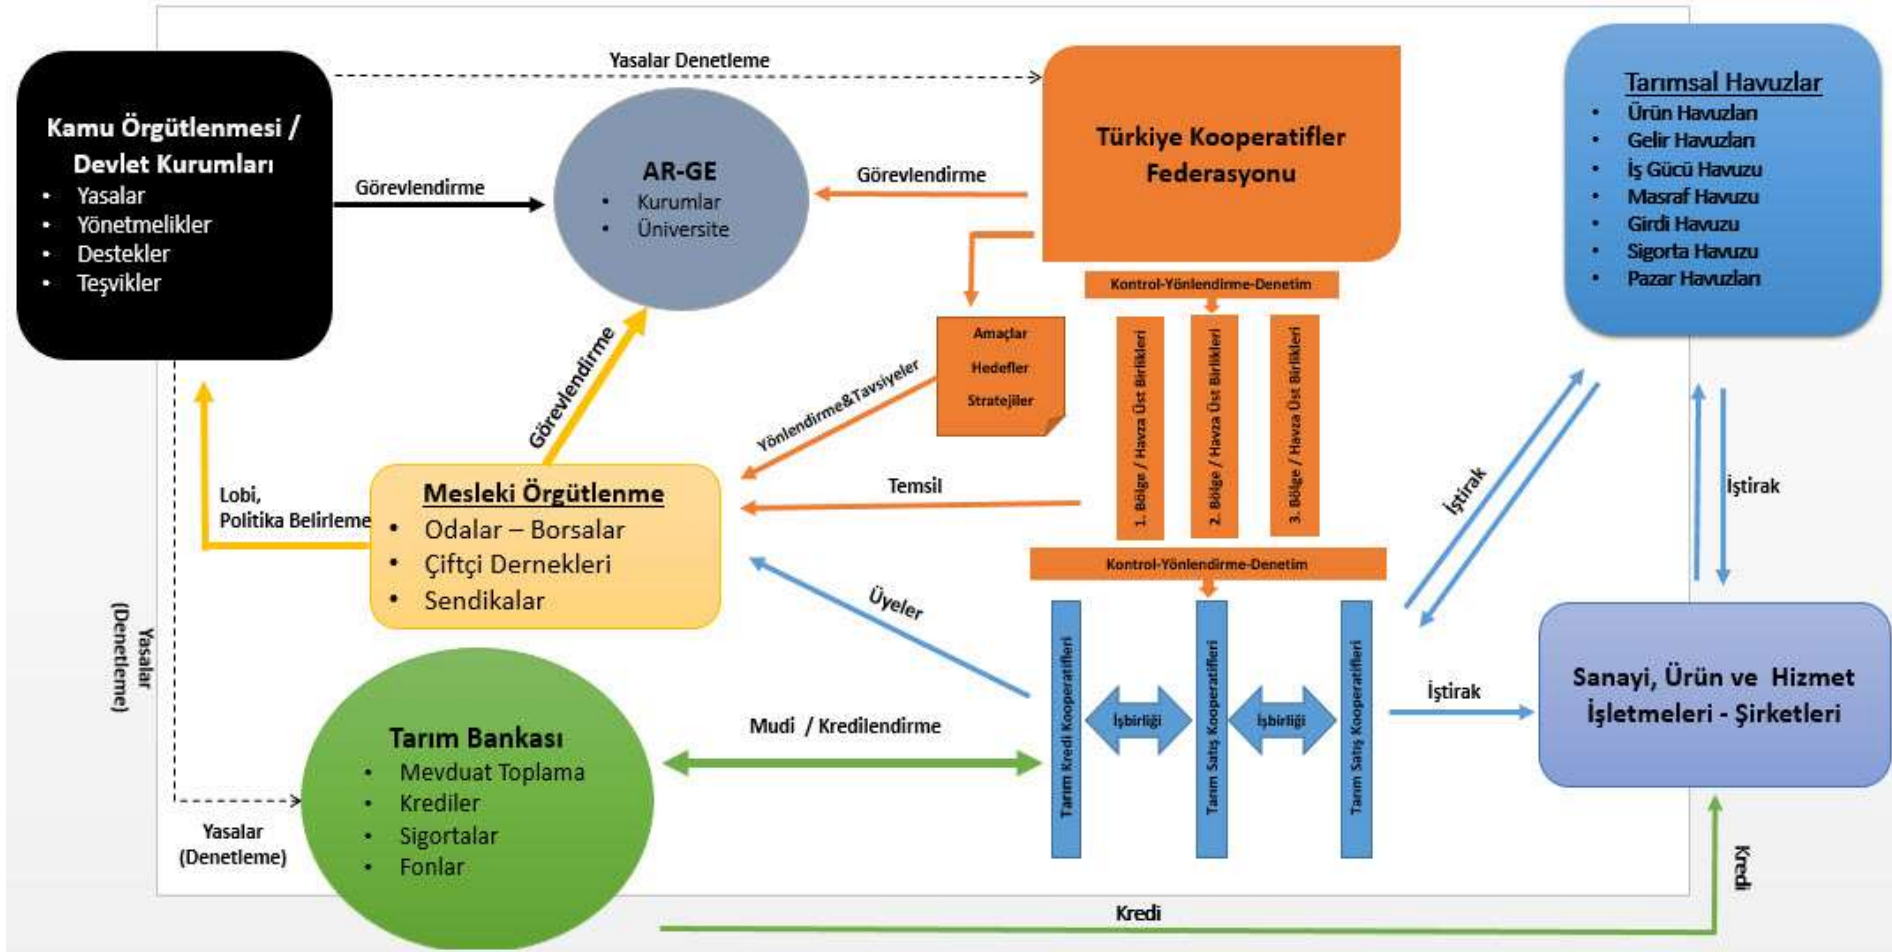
Kamu Örgütlenmesi / Devlet Kurumları
- Yasalar
- Yönetmelikler
- Destekler
- Teşvikler

Yasalar Denetleme

Görevlendirme

AR-GE
- Kurumlar
- Üniversite

Görevlendirme

Türkiye Kooperatifler Federasyonu

Tarımsal Havuzlar
- Ürün Havuzları
- Gelir Havuzları
- İş Gücü Havuzu
- Masraf Havuzu
- Girdi Havuzu
- Sigorta Havuzu
- Pazar Havuzları

Kontrol-Yönlendirme-Denetim

Amaçlar
Hedefler
Stratejiler

1. Bölge / Havza Üst Birlikleri
2. Bölge / Havza Üst Birlikleri
3. Bölge / Havza Üst Birlikleri

Görevlendirme

Yönlendirme&Tavsiyeler

Lobi, Politika Belirleme

Mesleki Örgütlenme
- Odalar – Borsalar
- Çiftçi Dernekleri
- Sendikalar

Temsil

İştirak

İştirak

Kontrol-Yönlendirme-Denetim

Üyeler

Yasalar (Denetleme)

Tarım Kredi Kooperatifleri
İşbirliği
Tarım Satış Kooperatifleri
İşbirliği
Tarım Satış Kooperatifleri

İştirak

Sanayi, Ürün ve Hizmet İşletmeleri - Şirketleri

Tarım Bankası
- Mevduat Toplama
- Krediler
- Sigortalar
- Fonlar

Mudi / Kredilendirme

Yasalar (Denetleme)

Kredi

Kredi